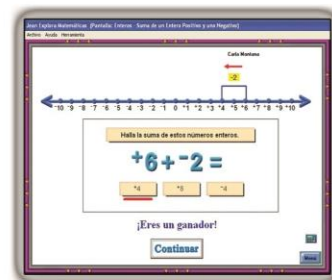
Jean Explora Matemáticas (Pantalla: Enteros - Suma de un Entero Positivo y uno Negativo)
Archivo Ayuda Herramientas

Carla Montana

-2

-10 -9 -8 -7 -6 -5 -4 -3 -2 -1 0 +1 +2 +3 +4 +5 +6 +7 +8 +9 +10

Halla la suma de estos números enteros.

$^{+}6 + ^{-}2 =$

$^{+}4$ $^{+}8$ $^{-}4$

¡Eres un ganador!

Continuar

Menú